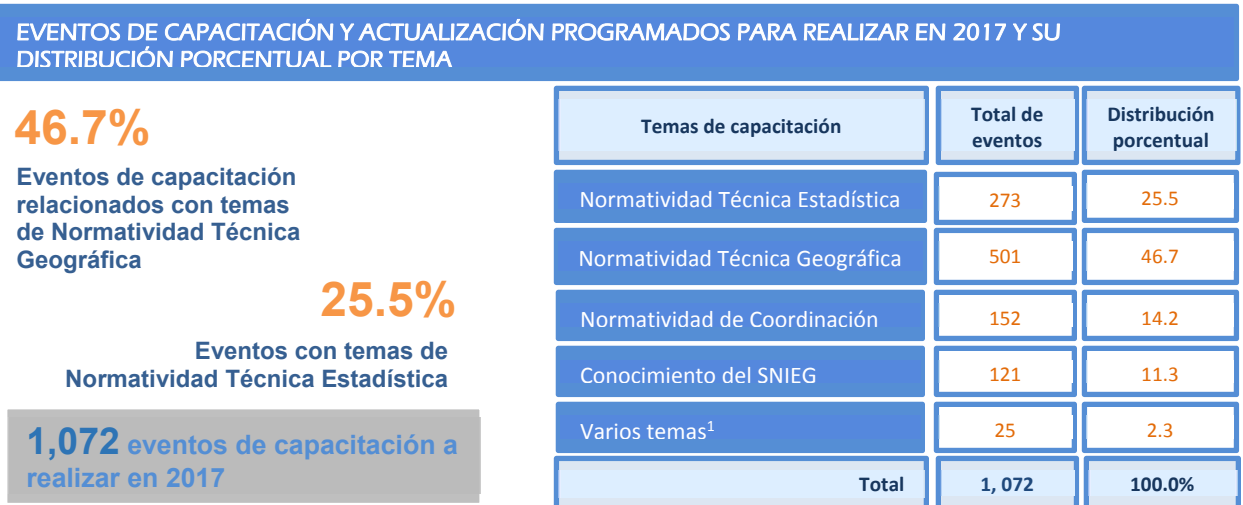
EVENTOS DE CAPACITACIÓN Y ACTUALIZACIÓN PROGRAMADOS PARA REALIZAR EN 2017 Y SU DISTRIBUCIÓN PORCENTUAL POR TEMA

46.7%

Eventos de capacitación relacionados con temas de Normatividad Técnica Geográfica

25.5%

Eventos con temas de Normatividad Técnica Estadística

1,072 eventos de capacitación a realizar en 2017

| Temas de capacitación | Total de eventos | Distribución porcentual |
|---|---|---|
| Normatividad Técnica Estadística | 273 | 25.5 |
| Normatividad Técnica Geográfica | 501 | 46.7 |
| Normatividad de Coordinación | 152 | 14.2 |
| Conocimiento del SNIEG | 121 | 11.3 |
| Varios temas$^1$ | 25 | 2.3 |
| Total | 1, 072 | 100.0% |